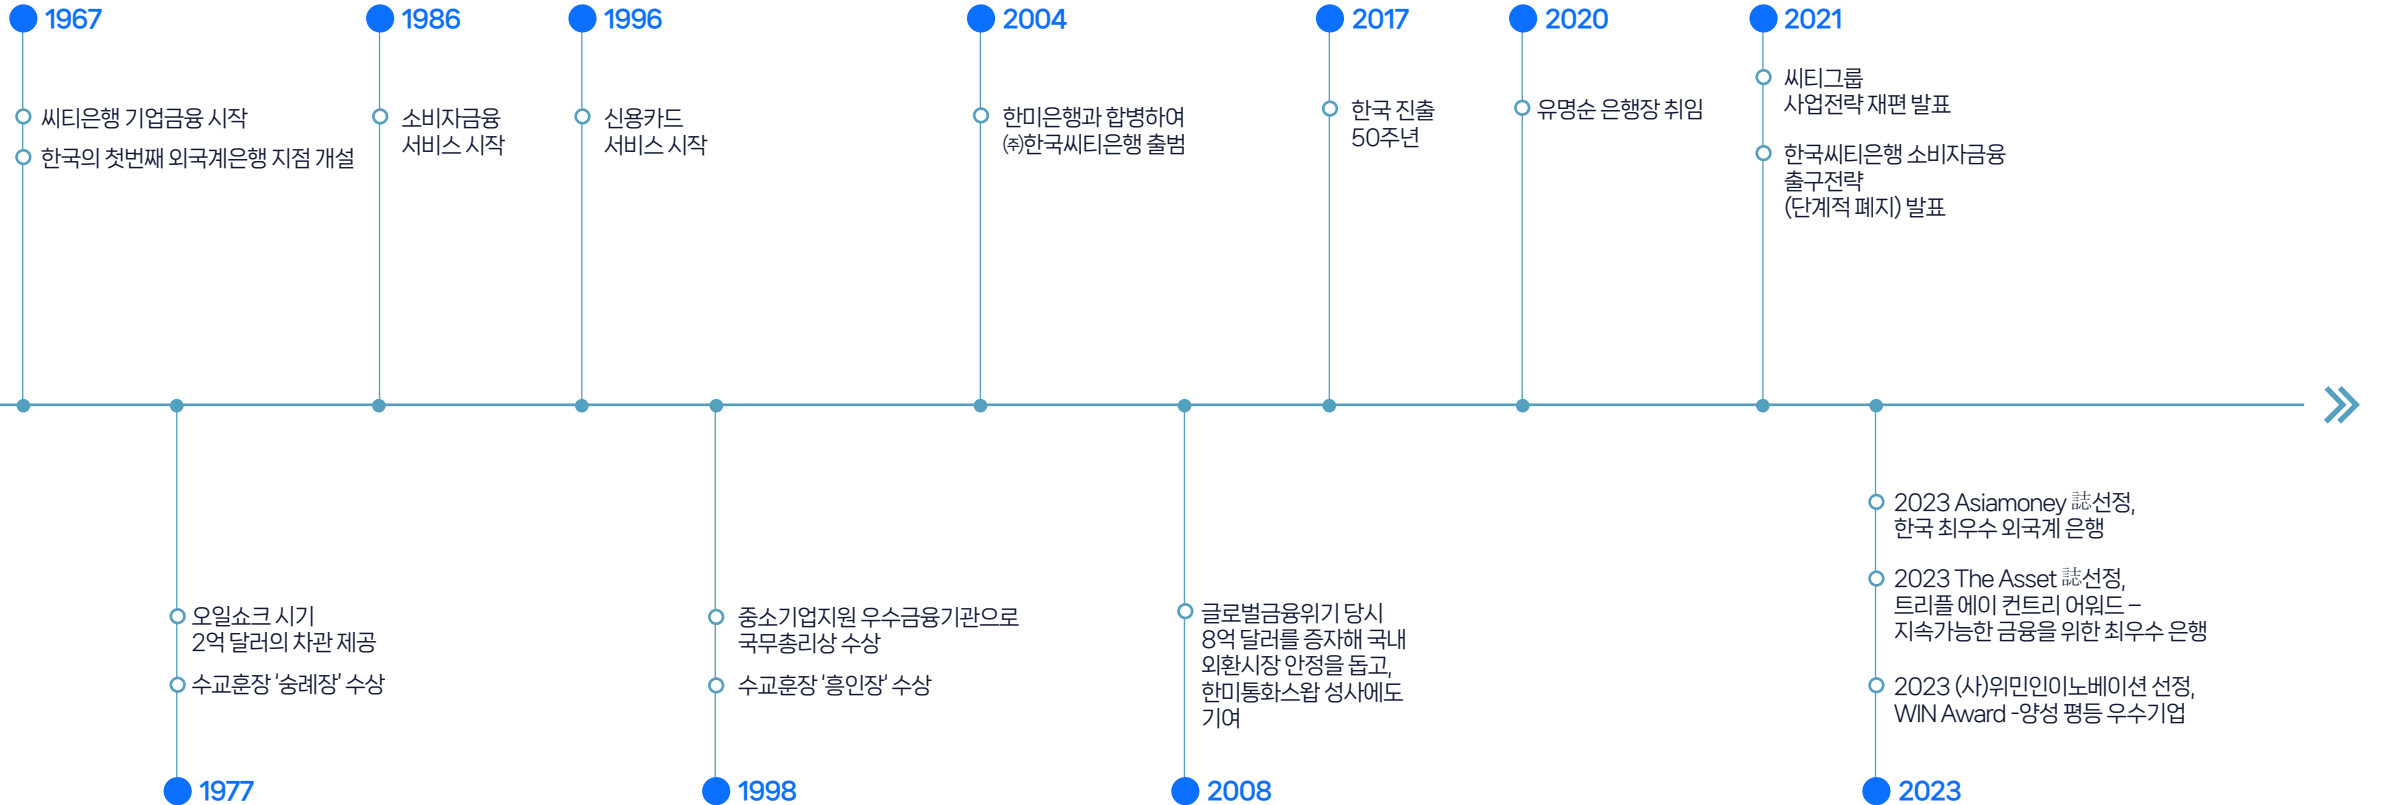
1967

씨티은행 기업금융 시작

한국의 첫번째 외국계은행 지점 개설

1986

소비자금융 서비스 시작

1996

신용카드 서비스 시작

2004

한미은행과 합병하여 ㈜한국씨티은행 출범

2017

한국 진출 50주년

2020

유명순 은행장 취임

2021

씨티그룹 사업전략 재편 발표

한국씨티은행 소비자금융 출구전략 (단계적 폐지) 발표

오일쇼크 시기 2억 달러의 차관 제공

수교훈장 '숭례장' 수상

1977

중소기업지원 우수금융기관으로 국무총리상 수상

수교훈장 '흥인장' 수상

1998

글로벌금융위기 당시 8억 달러를 증자해 국내 외환시장 안정을 돕고, 한미통화스왑 성사에도 기여

2008

2023 Asiamoney 誌선정, 한국 최우수 외국계 은행

2023 The Asset 誌선정, 트리플 에이 컨트리 어워드 – 지속가능한 금융을 위한 최우수 은행

2023 (사)위민인이노베이션 선정, WIN Award -양성 평등 우수기업

2023